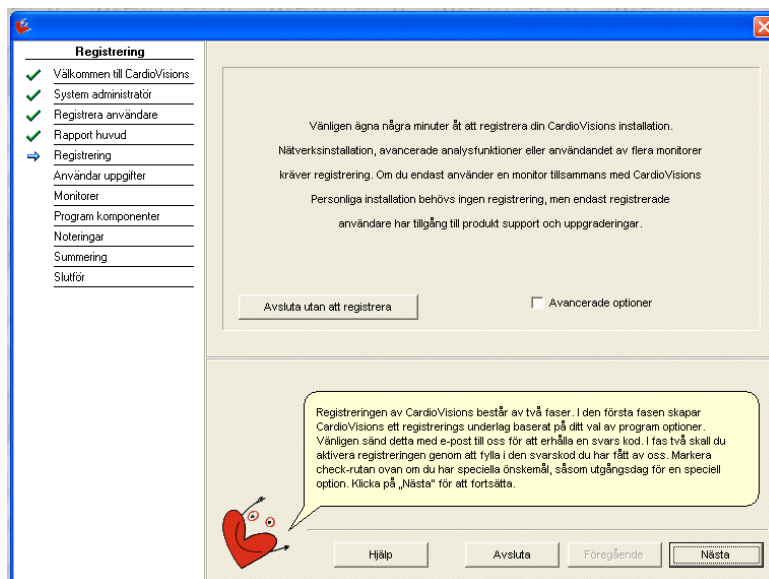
Registrering
Välkommen till CardioVisions
System administratör
Registrera användare
Rapport huvud
Registrering
Användar uppgifter
Monitorer
Program komponenter
Noteringar
Summering
Slutför

Vänligen ägna några minuter åt att registrera din CardioVisions installation. Nätverksinstallation, avancerade analysfunktioner eller användandet av flera monitorer kräver registrering. Om du endast använder en monitor tillsammans med CardioVisions Personliga installation behövs ingen registrering, men endast registrerade användare har tillgång till produkt support och uppgraderingar.

Avsluta utan att registrera

Avancerade optioner

Registreringen av CardioVisions består av två faser. I den första fasen skapar CardioVisions ett registrerings underlag baserat på ditt val av program optioner. Vänligen sänd detta med e-post till oss för att erhålla en svars kod. I fas två skall du aktivera registreringen genom att fylla i den svarskod du har fått av oss. Markera check-rutan ovan om du har speciella önskemål, såsom utgångsdag för en speciell option. Klicka på „Nästa" för att fortsätta.

Hjälp
Avsluta
Föregående
Nästa